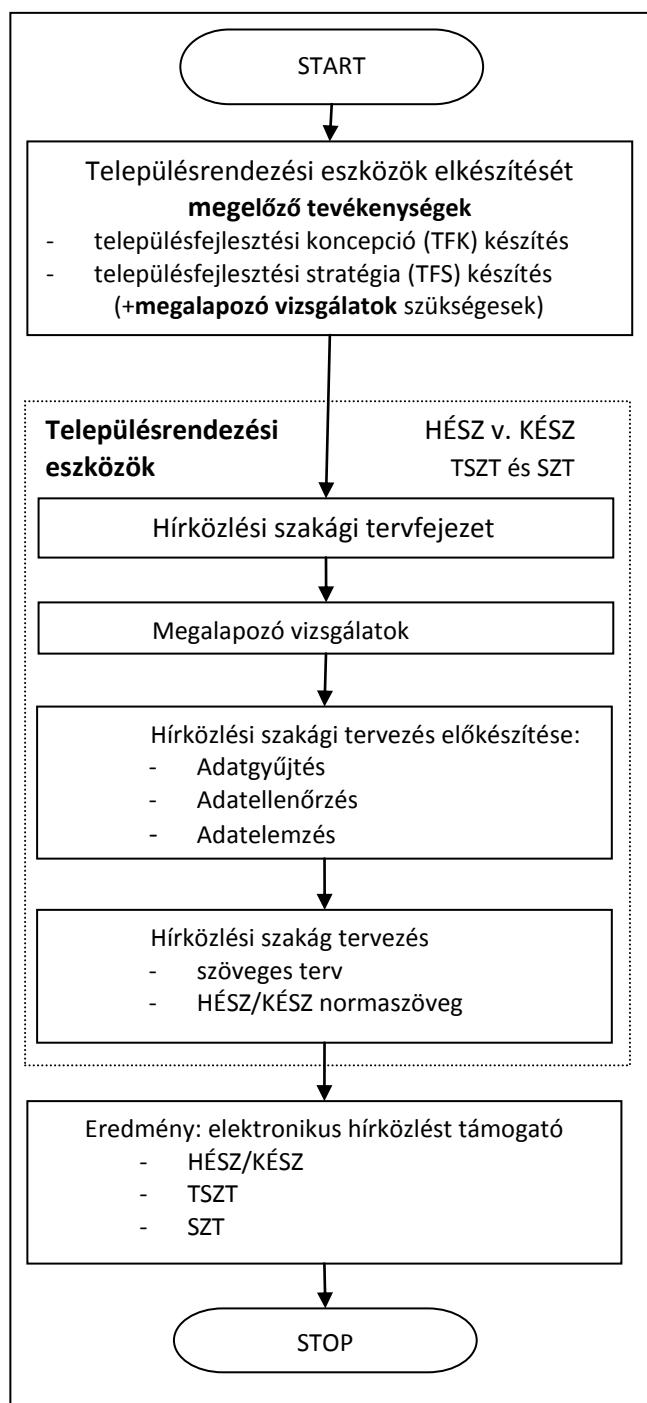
START

Településrendezési eszközök elkészítését
**megelőző tevékenységek**
- településfejlesztési koncepció (TFK) készítés
- településfejlesztési stratégia (TFS) készítés
(+**megalapozó vizsgálatok** szükségesek)

**Településrendezési eszközök**

HÉSZ v. KÉSZ
TSZT és SZT

Hírközlési szakági tervfejezet

Megalapozó vizsgálatok

Hírközlési szakági tervezés előkészítése:
- Adatgyűjtés
- Adatellenőrzés
- Adatelemzés

Hírközlési szakág tervezés
- szöveges terv
- HÉSZ/KÉSZ normaszöveg

Eredmény: elektronikus hírközlést támogató
- HÉSZ/KÉSZ
- TSZT
- SZT

STOP